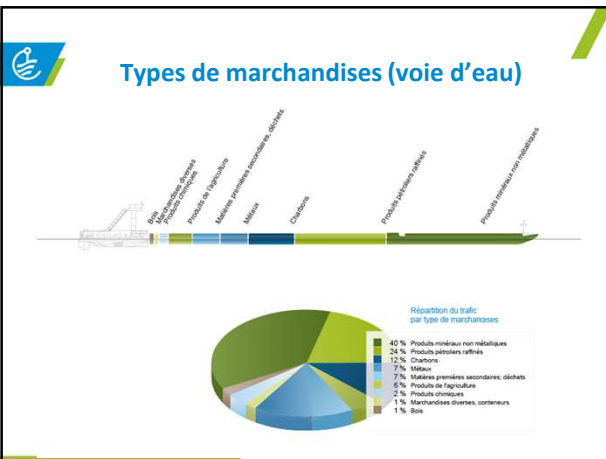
Types de marchandises (voie d'eau)

Bois
Marchandises diverses
Produits chimiques
Produits de l'agriculture
Matières premières secondaires, déchets
Métaux
Charbons
Produits pétroliers raffinés
Produits minéraux non métalliques

Répartition du trafic par type de marchandises

40 % Produits minéraux non métalliques
24 % Produits pétroliers raffinés
12 % Charbons
7 % Métaux
7 % Matières premières secondaires, déchets
6 % Produits de l'agriculture
2 % Produits chimiques
1 % Marchandises diverses, conteneurs
1 % Bois